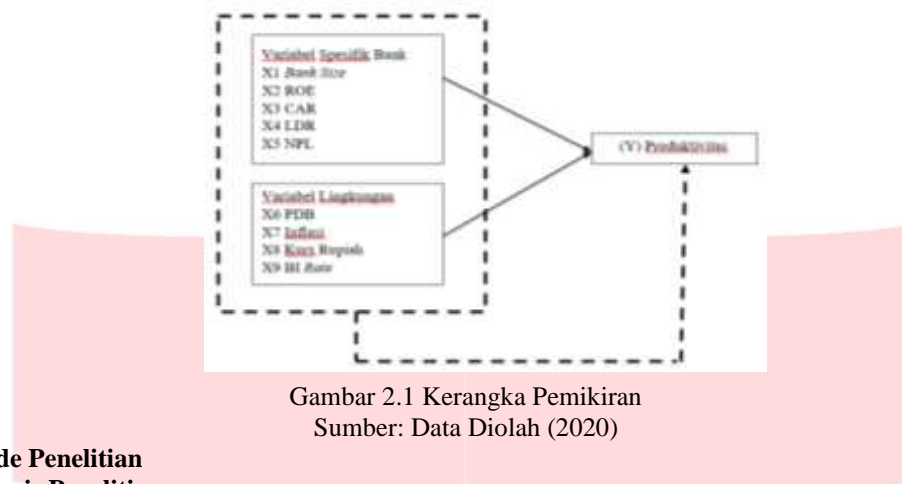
Variabel Spesifik Bank
X1 *Bank Size*
X2 ROE
X3 CAR
X4 LDR
X5 NPL

Variabel Lingkungan
X6 PDB
X7 Inflasi
X8 Kurs Rupiah
X9 BI *Rate*

(Y) Produktivitas

Gambar 2.1 Kerangka Pemikiran
Sumber: Data Diolah (2020)

**de Penelitian**
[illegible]